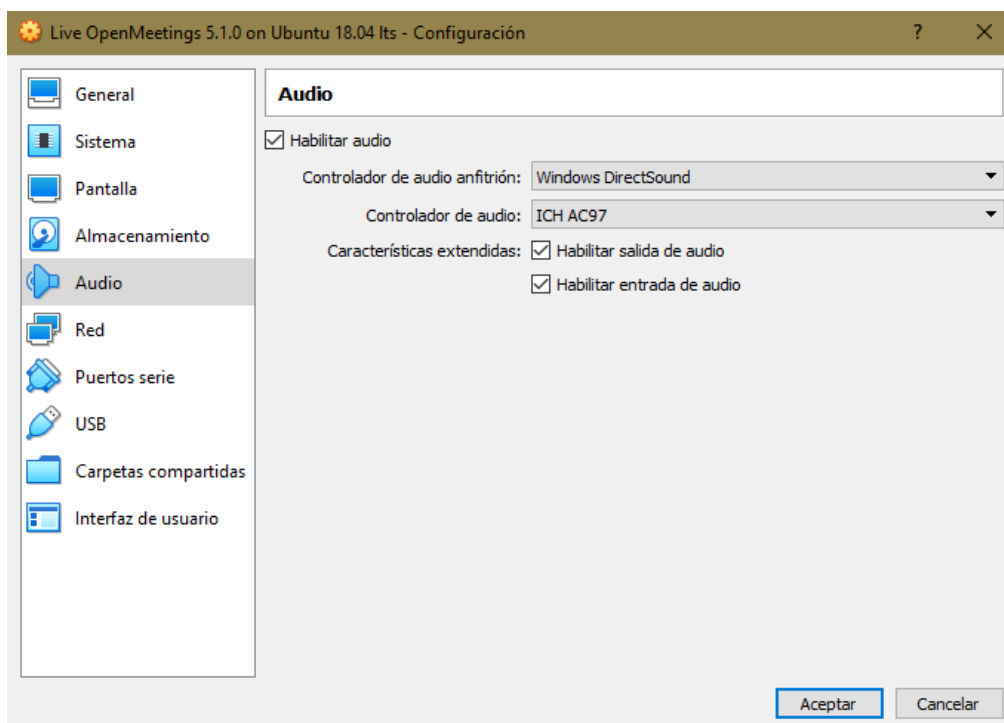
Live OpenMeetings 5.1.0 on Ubuntu 18.04 lts - Configuración

?

General
Sistema
Pantalla
Almacenamiento
Audio
Red
Puertos serie
USB
Carpetas compartidas
Interfaz de usuario

Audio

Habilitar audio

Controlador de audio anfitrión: Windows DirectSound

Controlador de audio: ICH AC97

Características extendidas: Habilitar salida de audio

Habilitar entrada de audio

Aceptar

Cancelar